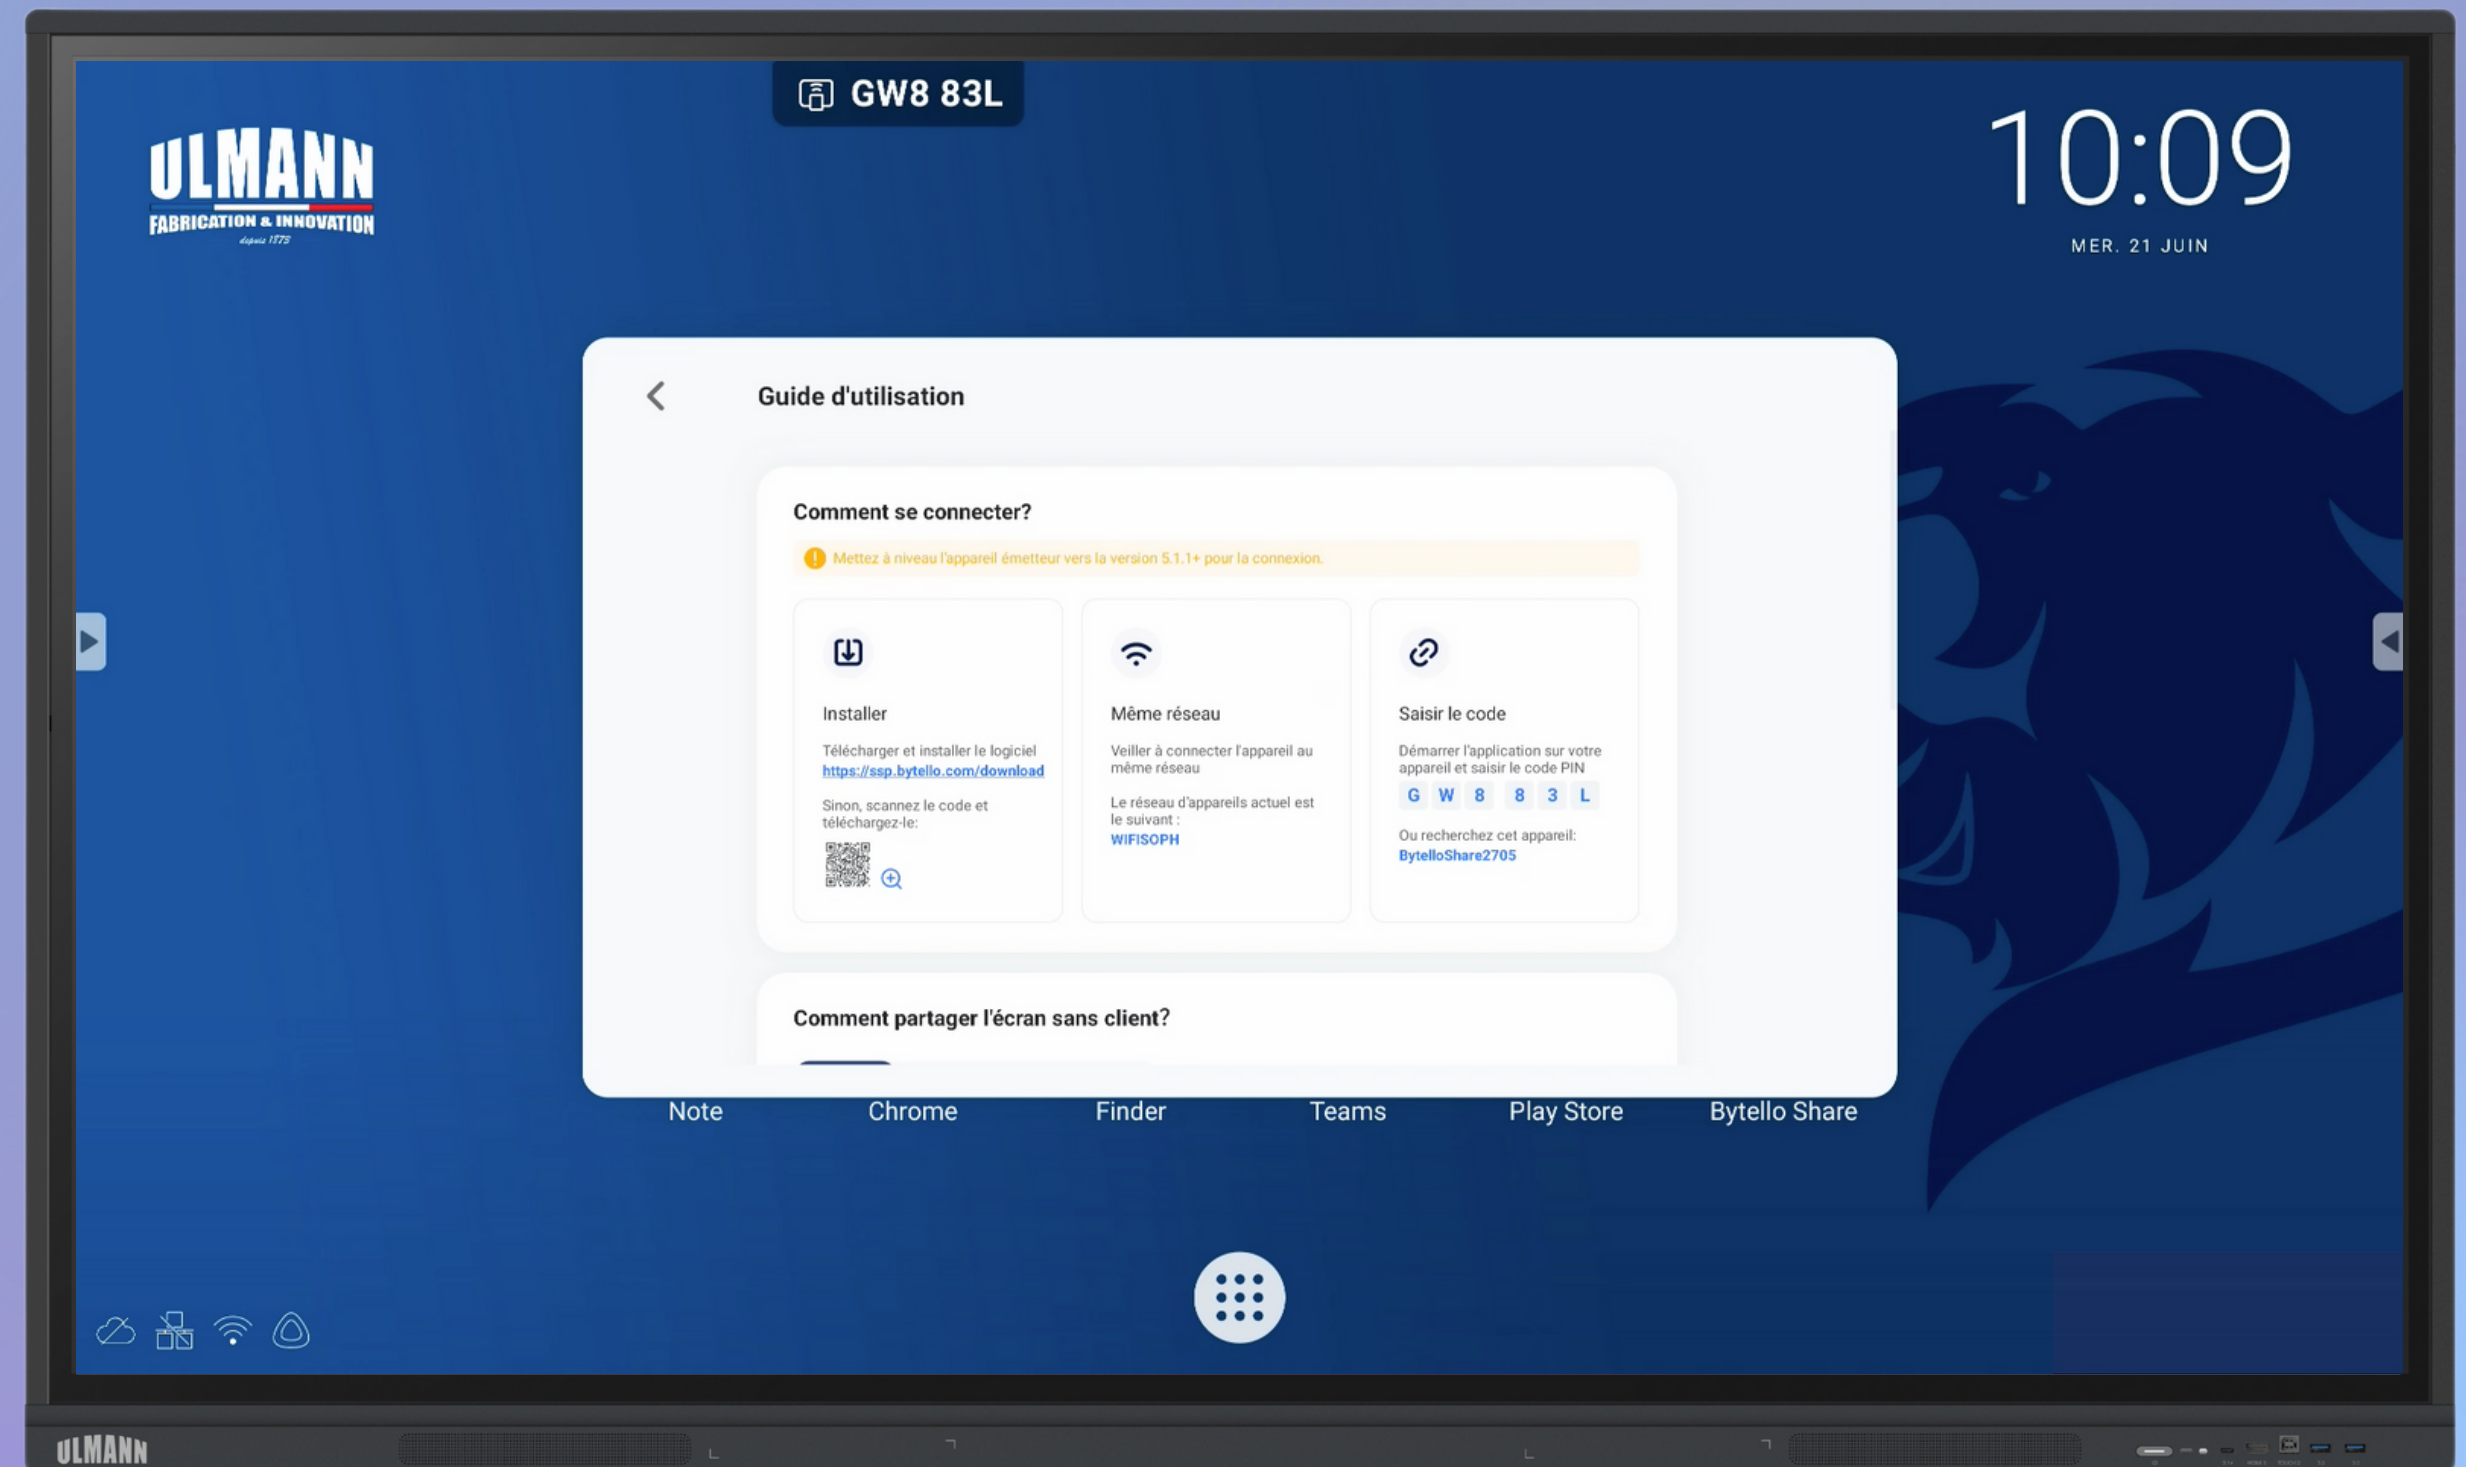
ULMANN
FABRICATION & INNOVATION
depuis 1775

GW8 83L

10:09
MER. 21 JUIN

Guide d'utilisation

Comment se connecter?

Mettez à niveau l'appareil émetteur vers la version 5.1.1+ pour la connexion.

Installer
Télécharger et installer le logiciel https://ssp.bytello.com/download
Sinon, scannez le code et téléchargez-le:

Même réseau
Veiller à connecter l'appareil au même réseau
Le réseau d'appareils actuel est le suivant :
WIFISOPH

Saisir le code
Démarrer l'application sur votre appareil et saisir le code PIN
G W 8 8 3 L
Ou recherchez cet appareil:
BytelloShare2705

Comment partager l'écran sans client?

Note Chrome Finder Teams Play Store Bytello Share

ULMANN